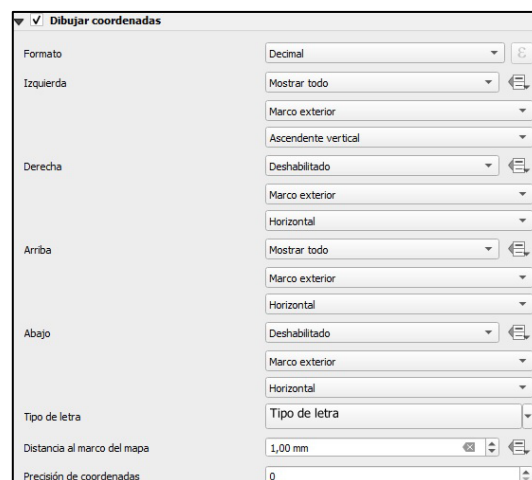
Dibujar coordenadas

Formato
Decimal

Izquierda
Mostrar todo
Marco exterior
Ascendente vertical

Derecha
Deshabilitado
Marco exterior
Horizontal

Arriba
Mostrar todo
Marco exterior
Horizontal

Abajo
Deshabilitado
Marco exterior
Horizontal

Tipo de letra
Tipo de letra

Distancia al marco del mapa
1,00 mm

Precisión de coordenadas
0